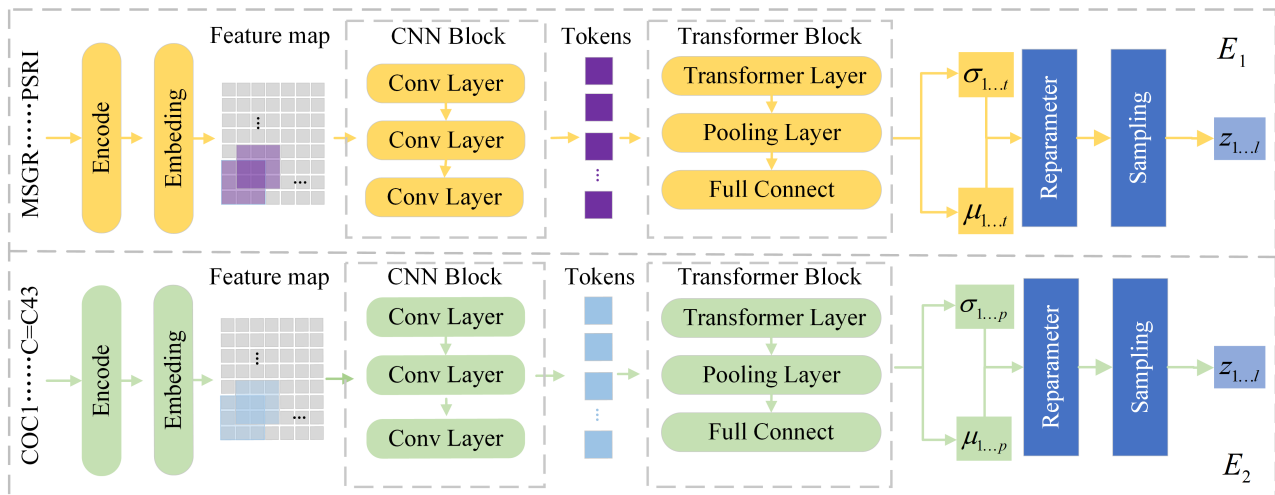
MSGR······PSRI

Encode

Embeding

Feature map

⋮

...

CNN Block

Conv Layer

Conv Layer

Conv Layer

Tokens

⋮

Transformer Block

Transformer Layer

Pooling Layer

Full Connect

$\sigma_{1\ldots t}$

$\mu_{1\ldots t}$

Reparameter

Sampling

$z_{1\ldots l}$

$E_1$

COC1······C=C43

Encode

Embeding

Feature map

⋮

...

CNN Block

Conv Layer

Conv Layer

Conv Layer

Tokens

⋮

Transformer Block

Transformer Layer

Pooling Layer

Full Connect

$\sigma_{1\ldots p}$

$\mu_{1\ldots p}$

Reparameter

Sampling

$z_{1\ldots l}$

$E_2$